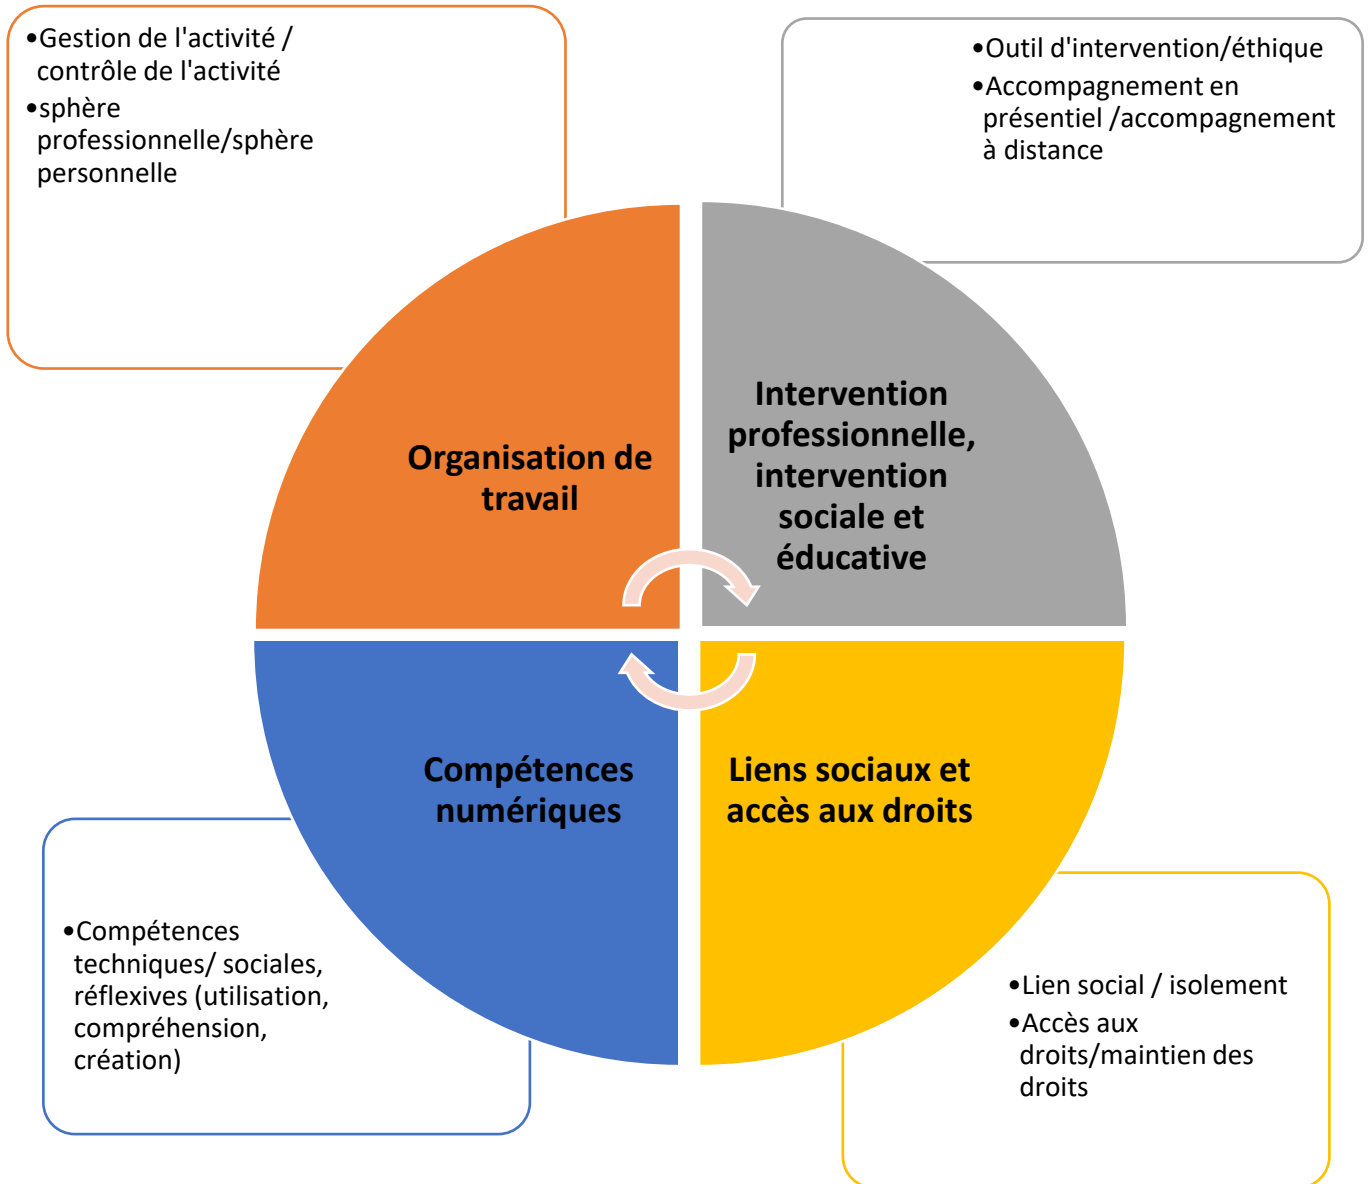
•Gestion de l'activité / contrôle de l'activité
•sphère professionnelle/sphère personnelle

•Outil d'intervention/éthique
•Accompagnement en présentiel /accompagnement à distance

Organisation de travail

Intervention professionnelle, intervention sociale et éducative

Compétences numériques

Liens sociaux et accès aux droits

•Compétences techniques/ sociales, réflexives (utilisation, compréhension, création)

•Lien social / isolement
•Accès aux droits/maintien des droits